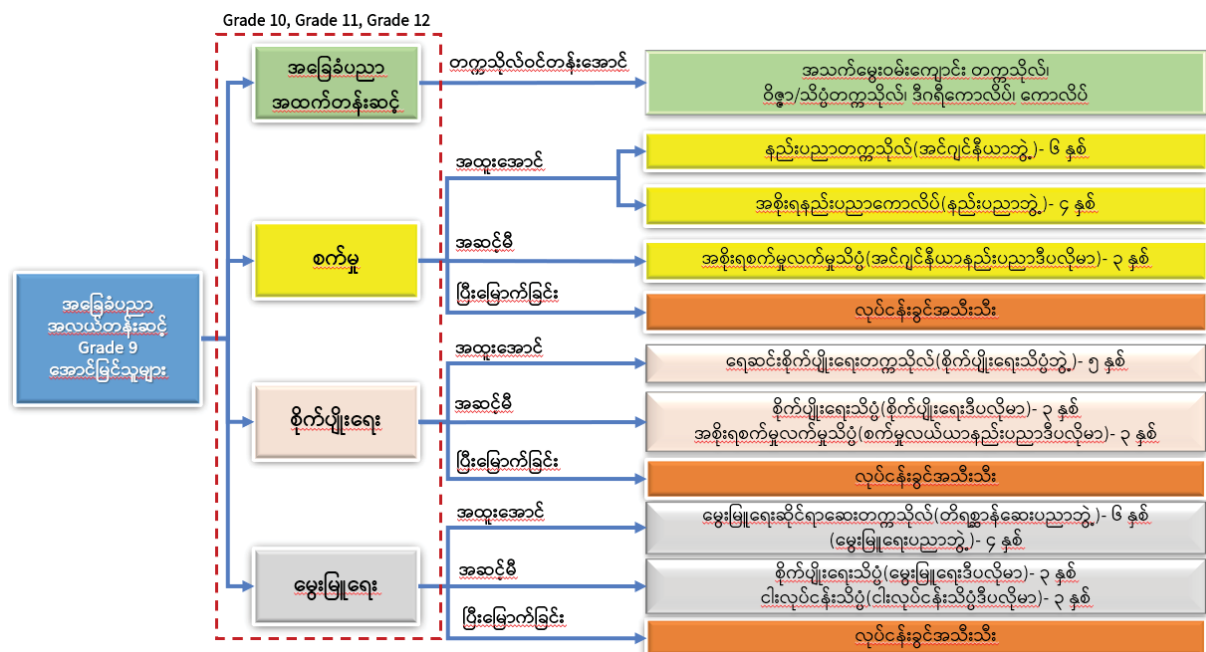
Grade 10, Grade 11, Grade 12

အခြေခံပညာ အလယ်တန်းဆင့် Grade 9 အောင်မြင်သူများ

အခြေခံပညာ အထက်တန်းဆင့်

တက္ကသိုလ်ဝင်တန်းအောင်

အသက်မွေးဝမ်းကျောင်း တက္ကသိုလ်၊ ဝိဇ္ဇာ/သိပ္ပံတက္ကသိုလ်၊ ဒီဂရီကောလိပ်၊ ကောလိပ်

စက်မှု

အထူးအောင်

နည်းပညာတက္ကသိုလ်(အင်ဂျင်နီယာဘွဲ့)- ၆ နှစ်

အစိုးရနည်းပညာကောလိပ်(နည်းပညာဘွဲ့)- ၄ နှစ်

အဆင့်မီ

အစိုးရစက်မှုလက်မှုသိပ္ပံ(အင်ဂျင်နီယာနည်းပညာဒီပလိုမာ)- ၃ နှစ်

ပြီးမြောက်ခြင်း

လုပ်ငန်းခွင်အသီးသီး

စိုက်ပျိုးရေး

အထူးအောင်

ရေဆင်းစိုက်ပျိုးရေးတက္ကသိုလ်(စိုက်ပျိုးရေးသိပ္ပံဘွဲ့)- ၅ နှစ်

အဆင့်မီ

စိုက်ပျိုးရေးသိပ္ပံ(စိုက်ပျိုးရေးဒီပလိုမာ)- ၃ နှစ်
အစိုးရစက်မှုလက်မှုသိပ္ပံ(စက်မှုလယ်ယာနည်းပညာဒီပလိုမာ)- ၃ နှစ်

ပြီးမြောက်ခြင်း

လုပ်ငန်းခွင်အသီးသီး

မွေးမြူရေး

အထူးအောင်

မွေးမြူရေးဆိုင်ရာဆေးတက္ကသိုလ်(တိရစ္ဆာန်ဆေးပညာဘွဲ့)- ၆ နှစ်
(မွေးမြူရေးပညာဘွဲ့)- ၄ နှစ်

အဆင့်မီ

စိုက်ပျိုးရေးသိပ္ပံ(မွေးမြူရေးဒီပလိုမာ)- ၃ နှစ်
ငါးလုပ်ငန်းသိပ္ပံ(ငါးလုပ်ငန်းသိပ္ပံဒီပလိုမာ)- ၃ နှစ်

ပြီးမြောက်ခြင်း

လုပ်ငန်းခွင်အသီးသီး